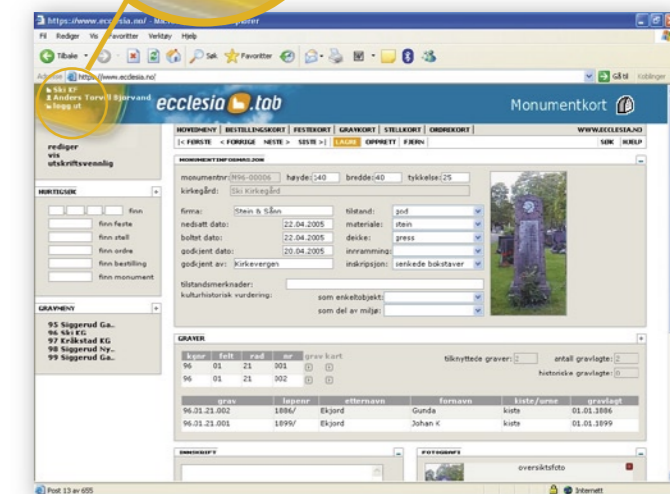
https://www.ecclesia.no/ - Ma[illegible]

Fil Rediger Vis Favoritter Verktøy Hjelp

Tilbake Søk Favoritter

Adresse https://www.ecclesia.no/ Gå til Koblinger

Ski Kf
Anders Torvald Bjørvand
logg ut

ecclesia.tob

Monumentkort

rediger
vis
utskriftsvennlig

HOVEDMENY | BESTILLINGSKORT | FESTEKORT | GRAVKORT | STELLKORT | ORDREKORT

WWW.ECCLESIA.NO

|< FØRSTE < FORRIGE NESTE > SISTE >| LAGRE OPPRETT FJERN

SØK HJELP

MONUMENTINFORMASJON

monumentnr: M96-00006 høyde: 140 bredde: 40 tykkelse: 25

kirkegård: Ski Kirkegård

firma: Stein & Sønn tilstand: god

nedsatt dato: 22.04.2005 materiale: stein

boltet dato: 22.04.2005 dekke: gress

godkjent dato: 20.04.2005 innramming:

godkjent av: Kirkevergen inskripsjon: senkede bokstaver

tilstandsmerknader:

kulturhistorisk vurdering: som enkeltobjekt:

som del av miljø:

HURTIGSØK

finn

finn feste

finn stell

finn ordre

finn bestilling

finn monument

GRAVMENY

95 Siggerud Ga..
96 Ski KG
97 Kråkstad KG
98 Siggerud Ny..
99 Siggerud Ga..

GRAVER

| kgnr | felt | rad | nr | grav kart |
|---|---|---|---|---|
| 96 | 01 | 21 | 001 | |
| 96 | 01 | 21 | 002 | |

tilknyttede graver: 2 antall gravlagte: 2

historiske gravlagte: 0

| grav | løpenr | etternavn | fornavn | kiste/urne | gravlagt |
|---|---|---|---|---|---|
| 96.01.21.002 | 1886/ | Ekjord | Gunda | kiste | 01.01.1886 |
| 96.01.21.001 | 1899/ | Ekjord | Johan K | kiste | 01.01.1899 |

INNSKRIFT

FOTOGRAFI

oversiktsfoto

Post 13 av 655

Internett